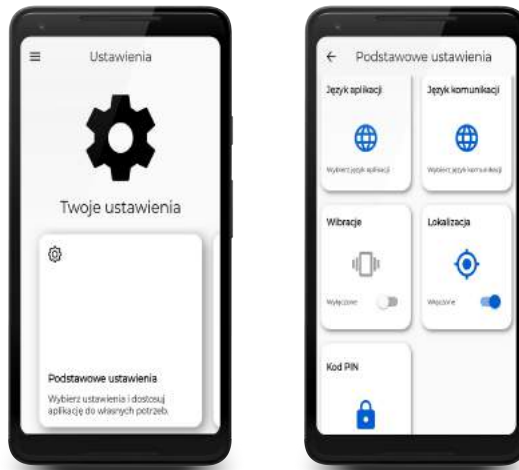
Ustawienia

Twoje ustawienia

Podstawowe ustawienia

Wybierz ustawienia i dostosuj aplikację do własnych potrzeb.

Podstawowe ustawienia

Język aplikacji

Wybierz język aplikacji

Język komunikacji

Wybierz język komunikacji

Wibracje

Wyłączone

Lokalizacja

Włączone

Kod PIN